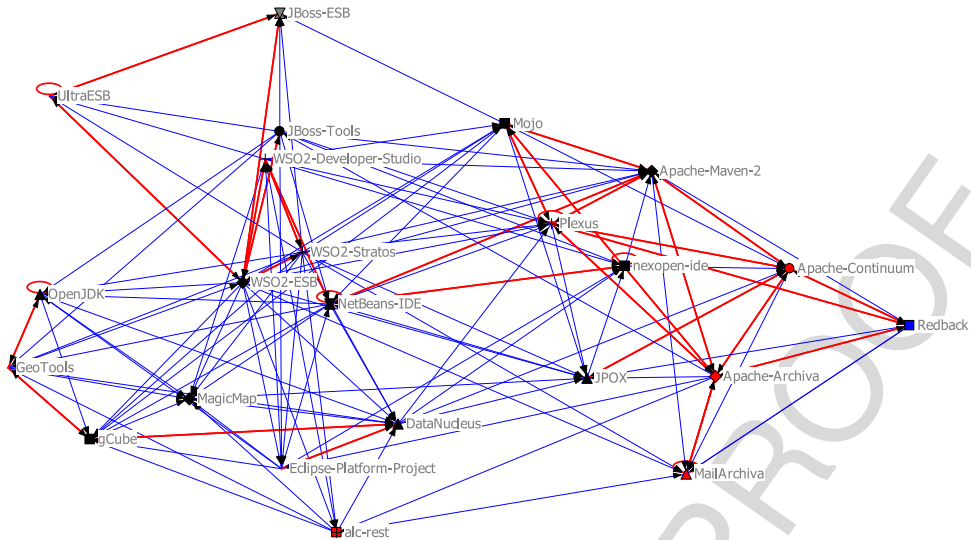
JBoss-ESB
UltraESB
JBoss-Tools
Mojo
WSO2-Developer-Studio
Apache-Maven-2
Plexus
WSO2-Stratos
nexopen-ide
Apache-Continuum
OpenJDK
WSO2-ESB
NetBeans-IDE
Redback
GeoTools
JPOX
Apache-Archiva
MagicMap
DataNucleus
gCube
Eclipse-Platform-Project
MailArchiva
alc-rest
PROOF